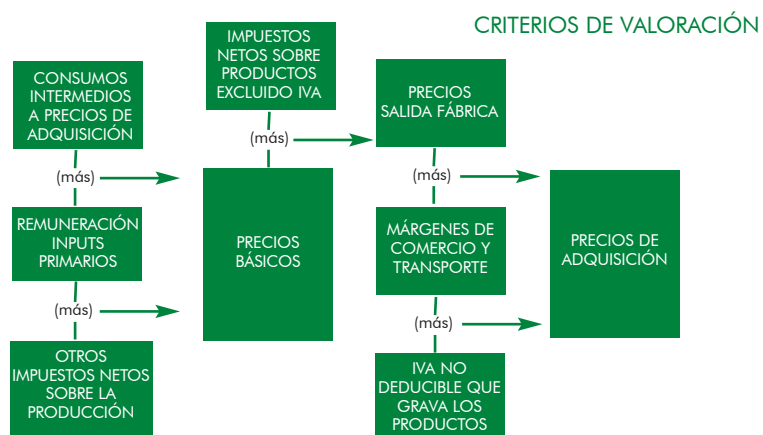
CRITERIOS DE VALORACIÓN

CONSUMOS INTERMEDIOS A PRECIOS DE ADQUISICIÓN

(más)

REMUNERACIÓN INPUTS PRIMARIOS

(más)

OTROS IMPUESTOS NETOS SOBRE LA PRODUCCIÓN

IMPUESTOS NETOS SOBRE PRODUCTOS EXCLUIDO IVA

(más)

PRECIOS BÁSICOS

PRECIOS SALIDA FÁBRICA

(más)

MÁRGENES DE COMERCIO Y TRANSPORTE

(más)

IVA NO DEDUCIBLE QUE GRAVA LOS PRODUCTOS

PRECIOS DE ADQUISICIÓN